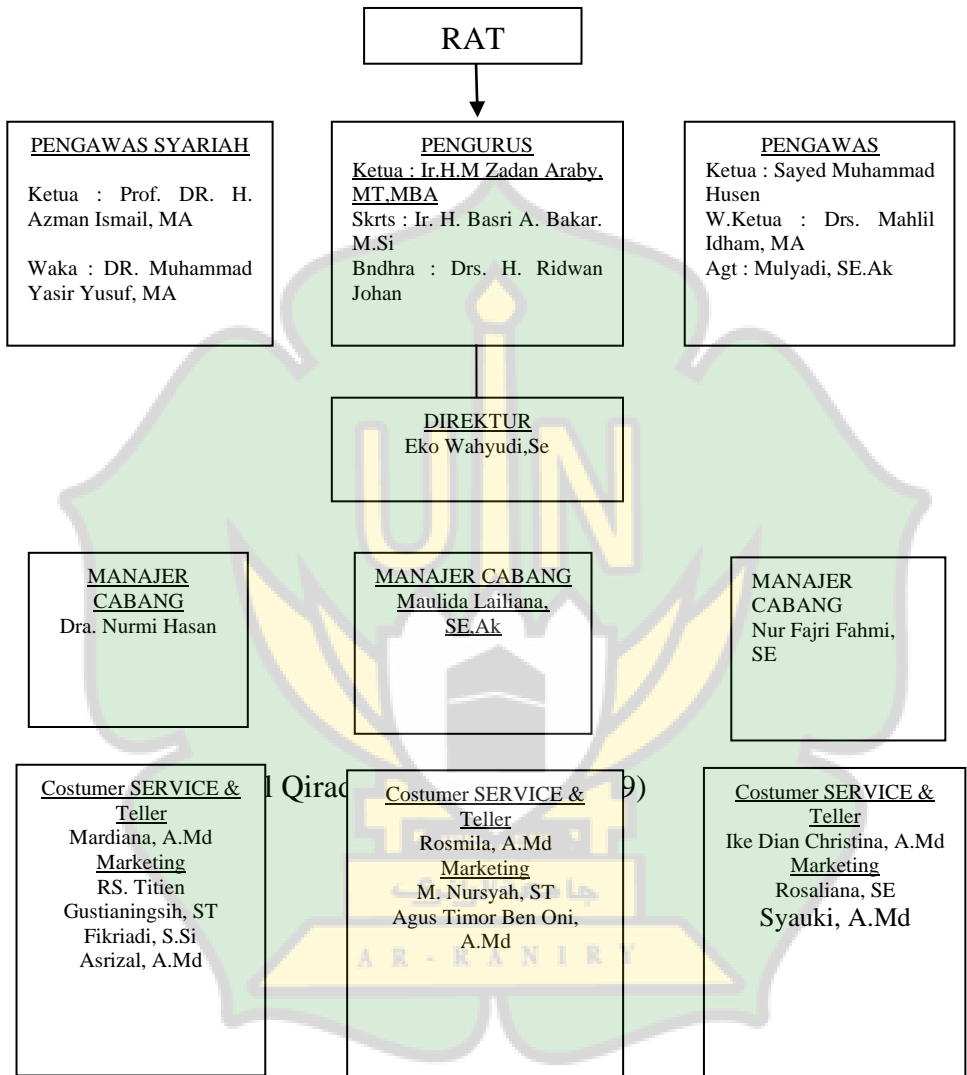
RAT

PENGAWAS SYARIAH

Ketua : Prof. DR. H. Azman Ismail, MA

Waka : DR. Muhammad Yasir Yusuf, MA

PENGURUS
Ketua : Ir.H.M Zadan Araby, MT,MBA
Skrts : Ir. H. Basri A. Bakar. M.Si
Bndhra : Drs. H. Ridwan Johan

PENGAWAS
Ketua : Sayed Muhammad Husen
W.Ketua : Drs. Mahlil Idham, MA
Agt : Mulyadi, SE.Ak

DIREKTUR
Eko Wahyudi,Se

MANAJER CABANG
Dra. Nurmi Hasan

MANAJER CABANG
Maulida Lailiana, SE,Ak

MANAJER CABANG
Nur Fajri Fahmi, SE

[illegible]l Qirad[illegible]9)

Costumer SERVICE & Teller
Mardiana, A.Md
Marketing
RS. Titien Gustianingsih, ST
Fikriadi, S.Si
Asrizal, A.Md

Costumer SERVICE & Teller
Rosmila, A.Md
Marketing
M. Nursyah, ST
Agus Timor Ben Oni, A.Md

Costumer SERVICE & Teller
Ike Dian Christina, A.Md
Marketing
Rosaliana, SE
Syauki, A.Md

AR-RANIRY